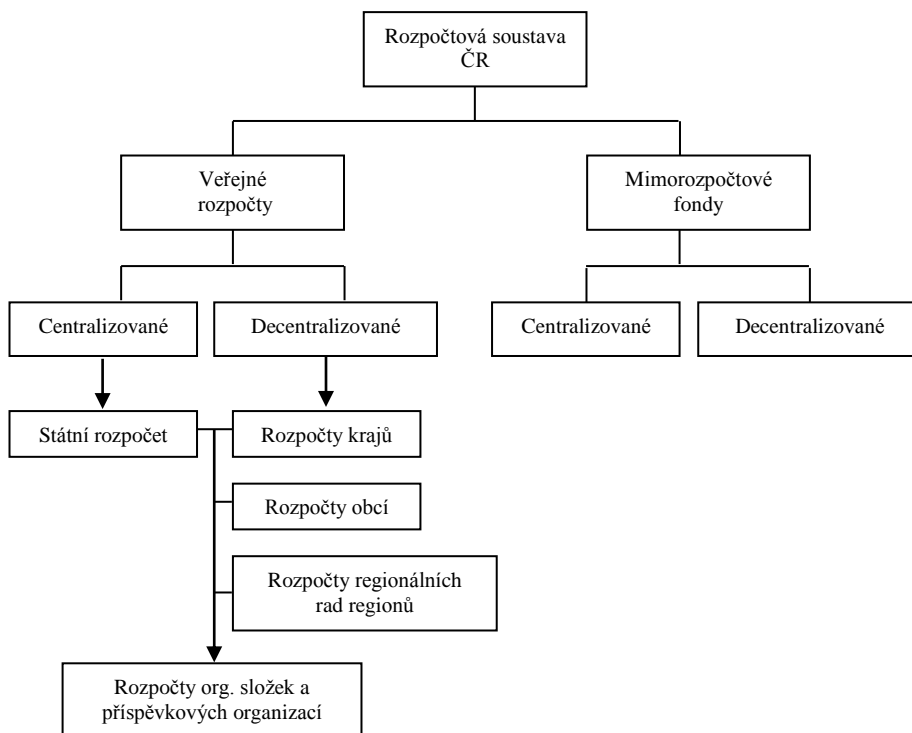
Rozpočtová soustava ČR

Veřejné rozpočty

Mimorozpočtové fondy

Centralizované

Decentralizované

Centralizované

Decentralizované

Státní rozpočet

Rozpočty krajů

Rozpočty obcí

Rozpočty regionálních rad regionů

Rozpočty org. složek a příspěvkových organizací